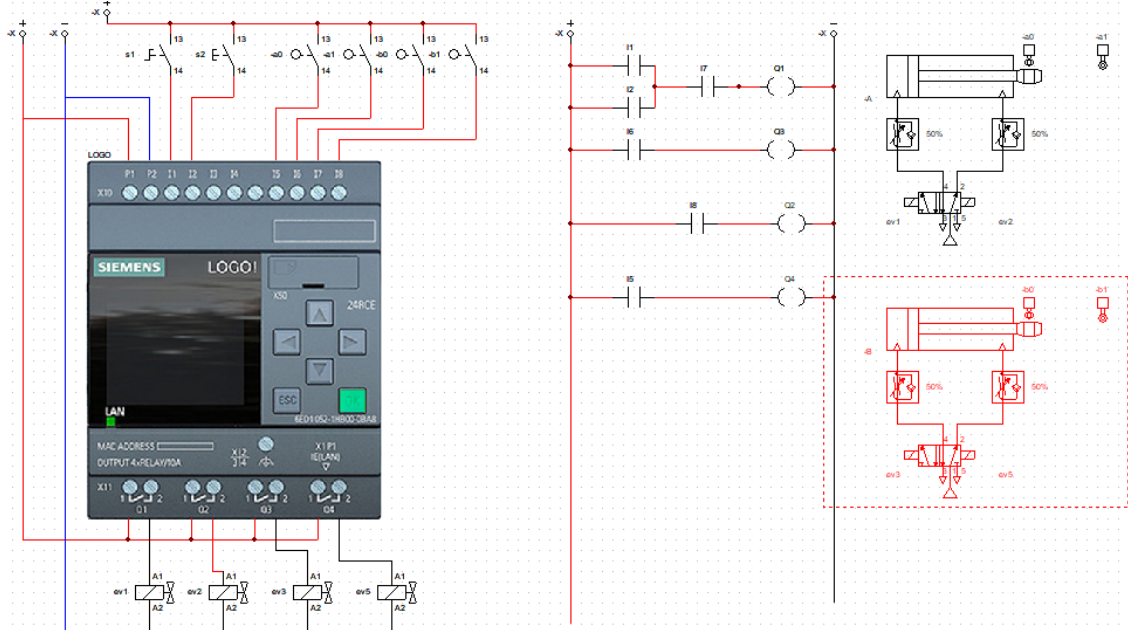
-X +
-X -
-X +
s1 13 14
s2 13 14
-a0 13 14
-a1 13 14
-b0 13 14
-b1 13 14
LOGO
P1 P2 I1 I2 I3 I4 I5 I6 I7 I8
X10
SIEMENS
LOGO!
X50
24RCE
LAN
ESC
OK
6ED1052-1HB00-0BA8
MAC ADDRESS
OUTPUT 4xRELAY/10A
X12 3|4
X1 P1 IE(LAN)
X11
1 2 Q1 1 2 Q2 1 2 Q3 1 2 Q4
ev1 A1 A2
ev2 A1 A2
ev3 A1 A2
ev5 A1 A2
-X +
-X -
I1
I2
I7
Q1
I6
Q3
I8
Q2
I5
Q4
-a0
-a1
-A
50%
50%
4 2
ev1
3 1 5
ev2
-b0
-b1
-B
50%
50%
4 2
ev3
3 1 5
ev5